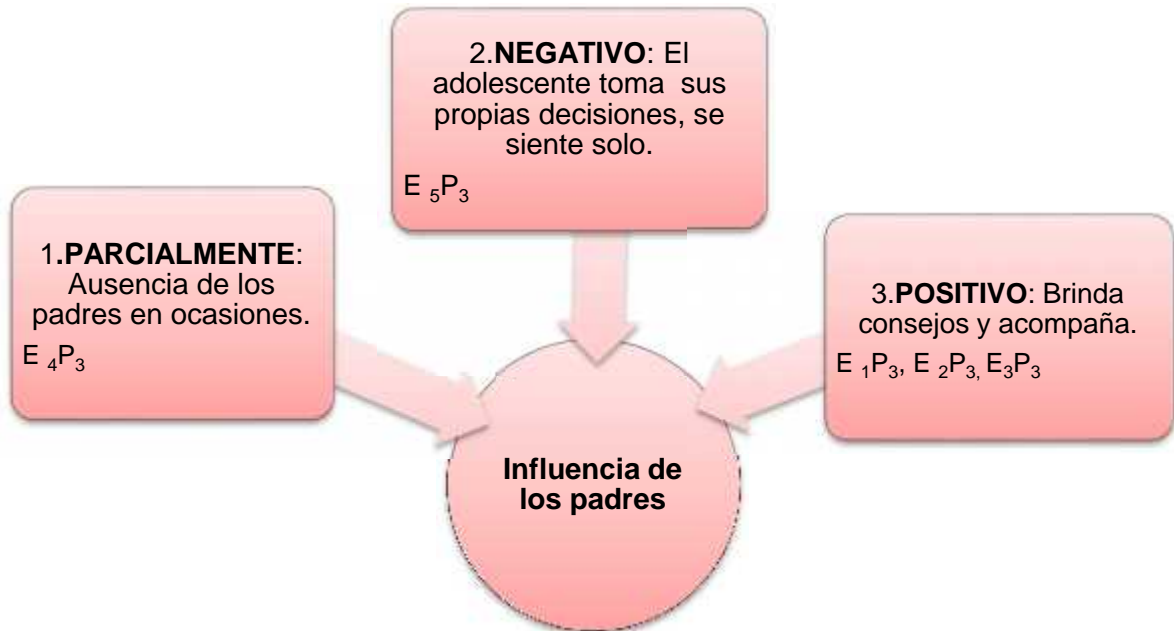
2.**NEGATIVO**: El adolescente toma sus propias decisiones, se siente solo.

E $_5$P$_3$

1.**PARCIALMENTE**: Ausencia de los padres en ocasiones.

E $_4$P$_3$

3.**POSITIVO**: Brinda consejos y acompaña.

E $_1$P$_3$, E $_2$P$_3$, E$_3$P$_3$

**Influencia de los padres**